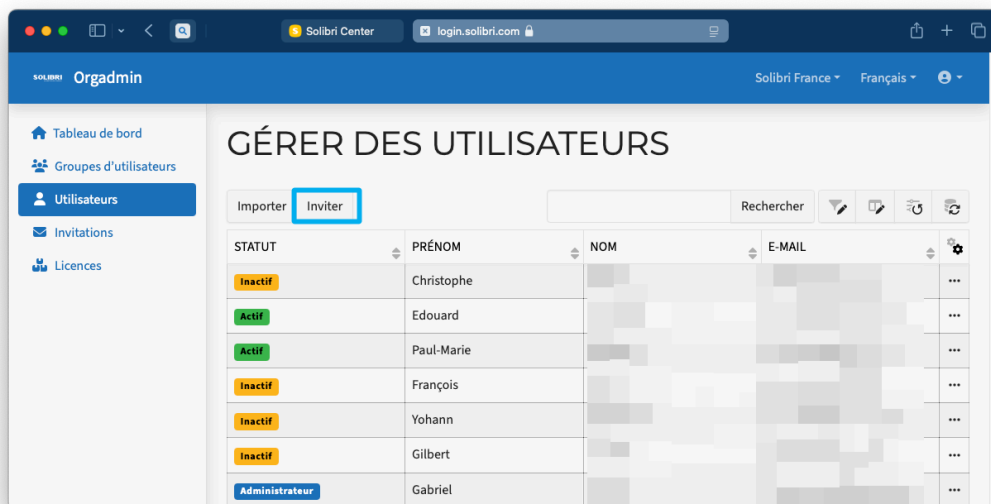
Solibri Center

login.solibri.com

SOLIBRI Orgadmin

Solibri France ▾ Français ▾

Tableau de bord
Groupes d'utilisateurs
Utilisateurs
Invitations
Licences

GÉRER DES UTILISATEURS

Importer Inviter

Rechercher

| STATUT | PRÉNOM | NOM | E-MAIL | |
|---|---|---|---|---|
| Inactif | Christophe | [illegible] | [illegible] | ••• |
| Actif | Edouard | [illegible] | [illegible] | ••• |
| Actif | Paul-Marie | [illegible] | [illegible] | ••• |
| Inactif | François | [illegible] | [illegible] | ••• |
| Inactif | Yohann | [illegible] | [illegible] | ••• |
| Inactif | Gilbert | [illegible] | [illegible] | ••• |
| Administrateur | Gabriel | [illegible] | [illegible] | ••• |